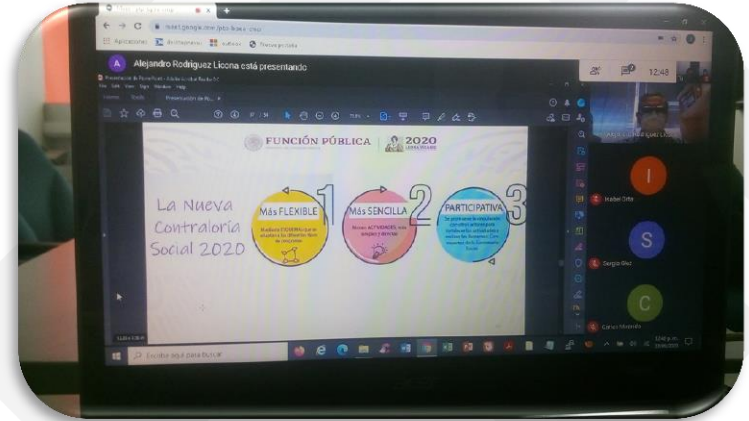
meet.google.com

Aplicaciones

Alejandro Rodriguez Licona está presentando

12:48

FUNCIÓN PÚBLICA | 2020

La Nueva Contraloria Social 2020

Más FLEXIBLE 1

Más SENCILLA 2

PARTICIPATIVA 3

I Isabel Ortiz

S Sergio Diaz

C Carlos Miranda

Escribe aquí para buscar